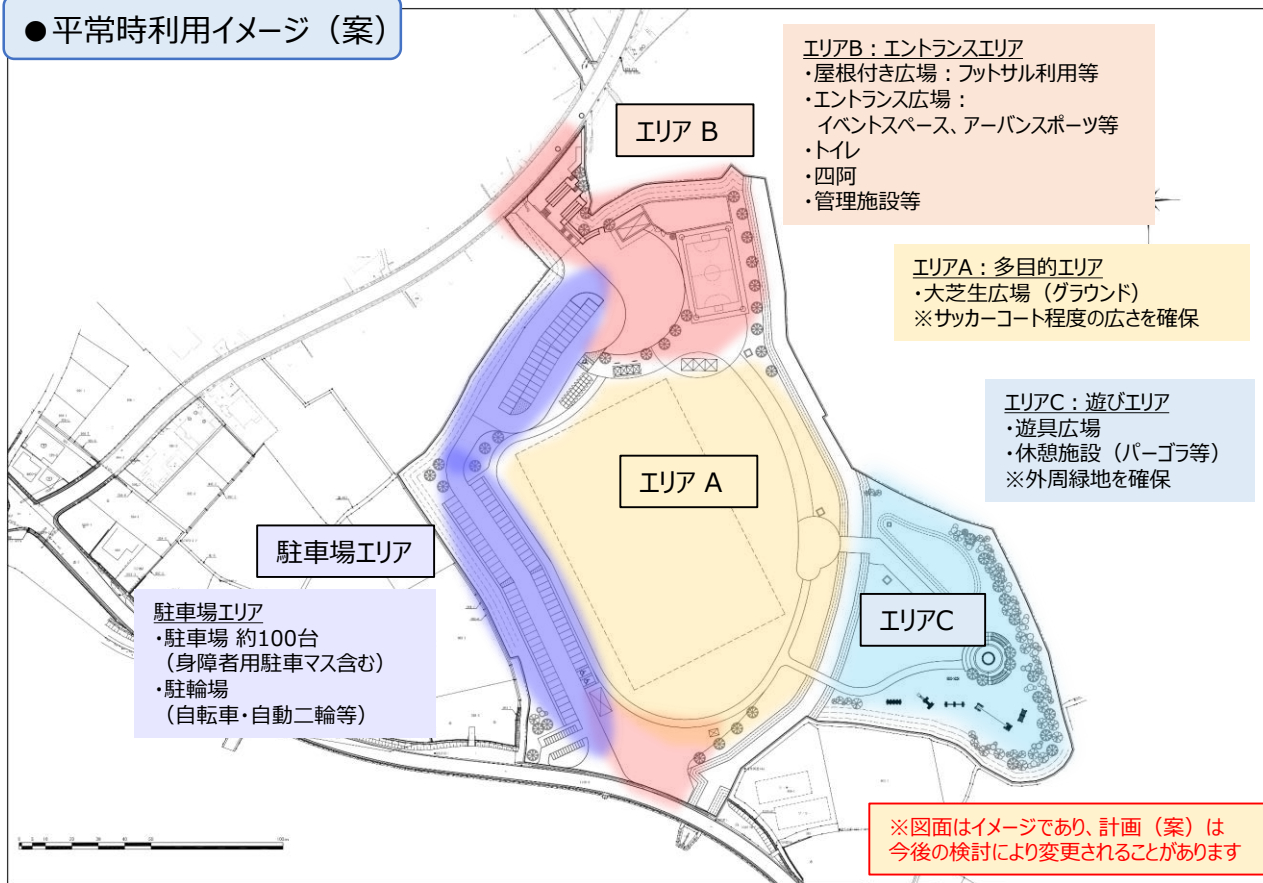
●平常時利用イメージ（案）

エリアB：エントランスエリア
・屋根付き広場：フットサル利用等
・エントランス広場：
イベントスペース、アーバンスポーツ等
・トイレ
・四阿
・管理施設等

エリア B

エリアA：多目的エリア
・大芝生広場（グラウンド）
※サッカーコート程度の広さを確保

エリアC：遊びエリア
・遊具広場
・休憩施設（パーゴラ等）
※外周緑地を確保

エリア A

駐車場エリア

エリアC

駐車場エリア
・駐車場 約100台
（身障者用駐車マス含む）
・駐輪場
（自転車・自動二輪等）

※図面はイメージであり、計画（案）は今後の検討により変更されることがあります